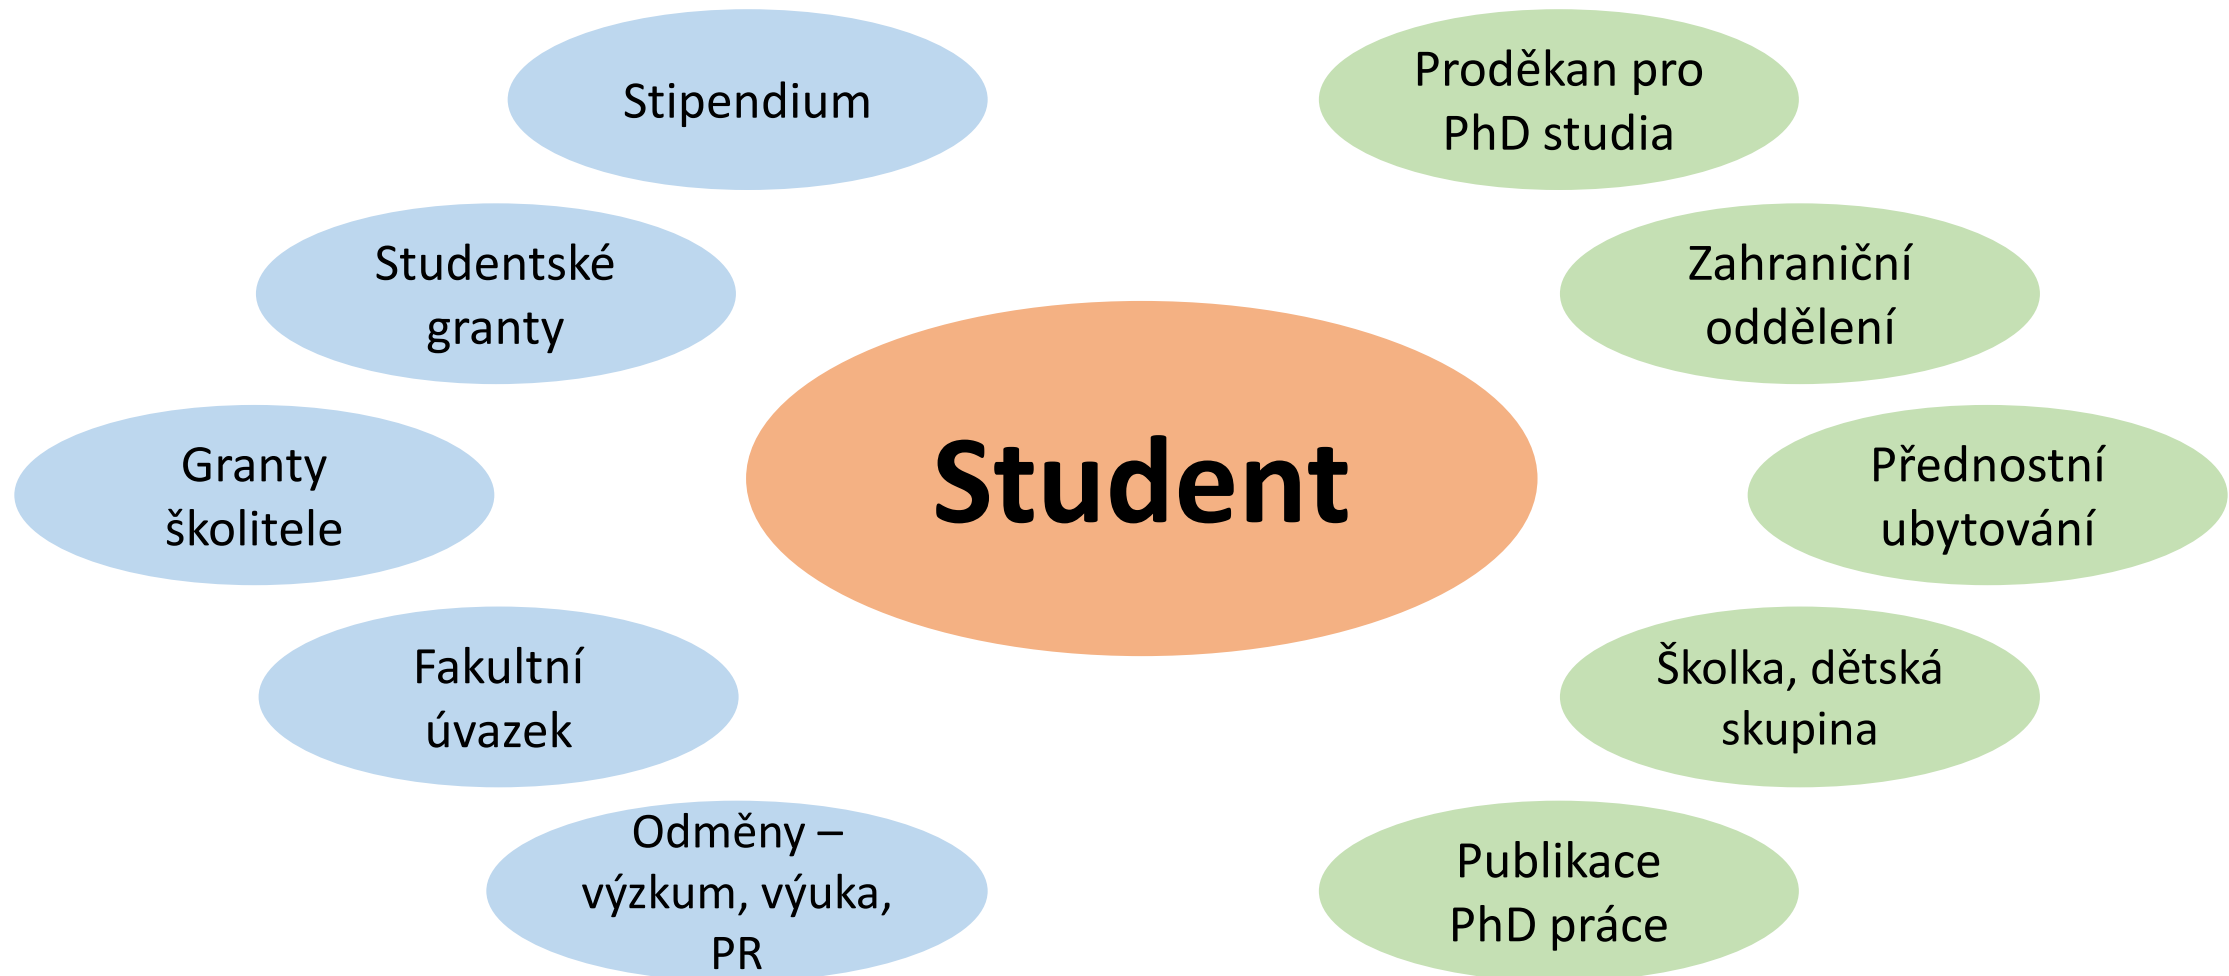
Stipendium

Proděkan pro PhD studia

Studentské granty

Zahraniční oddělení

Granty školitele

Student

Přednostní ubytování

Fakultní úvazek

Školka, dětská skupina

Odměny – výzkum, výuka, PR

Publikace PhD práce